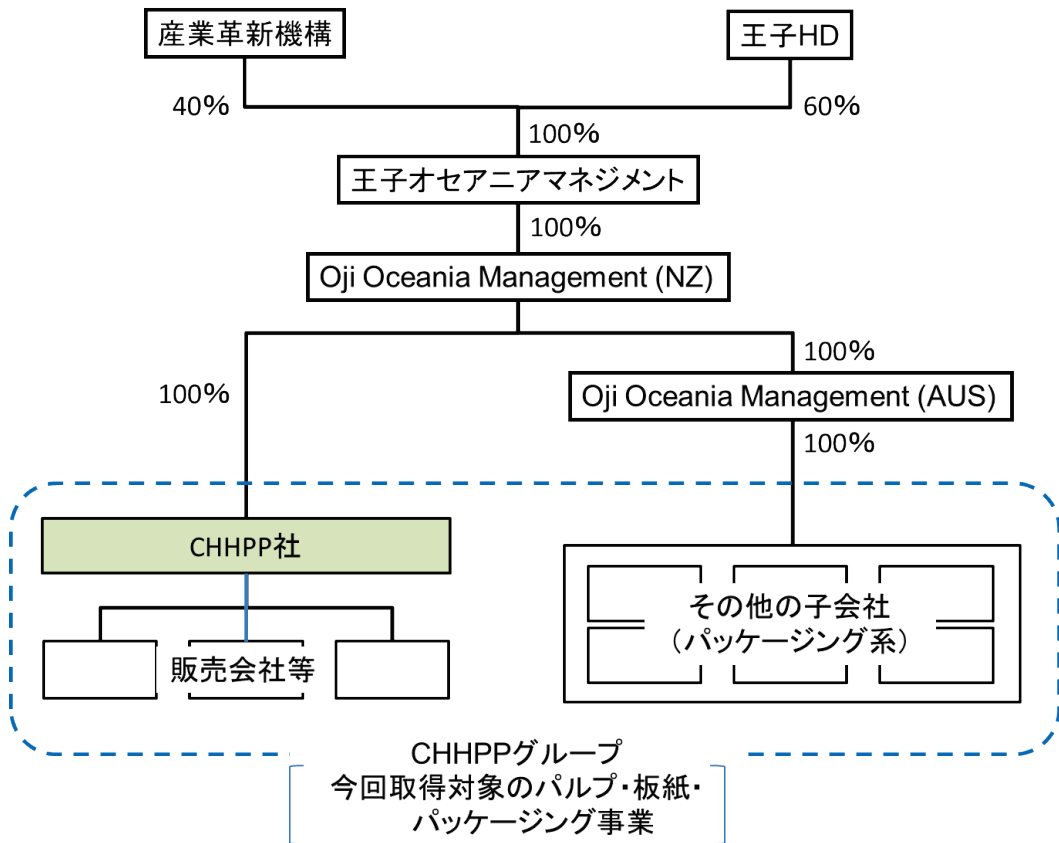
産業革新機構

王子HD

40%

60%

100%

王子オセアニアマネジメント

100%

Oji Oceania Management (NZ)

100%

100%

Oji Oceania Management (AUS)

100%

CHHPP社

販売会社等

その他の子会社
（パッケージング系）

CHHPPグループ
今回取得対象のパルプ･板紙･
パッケージング事業